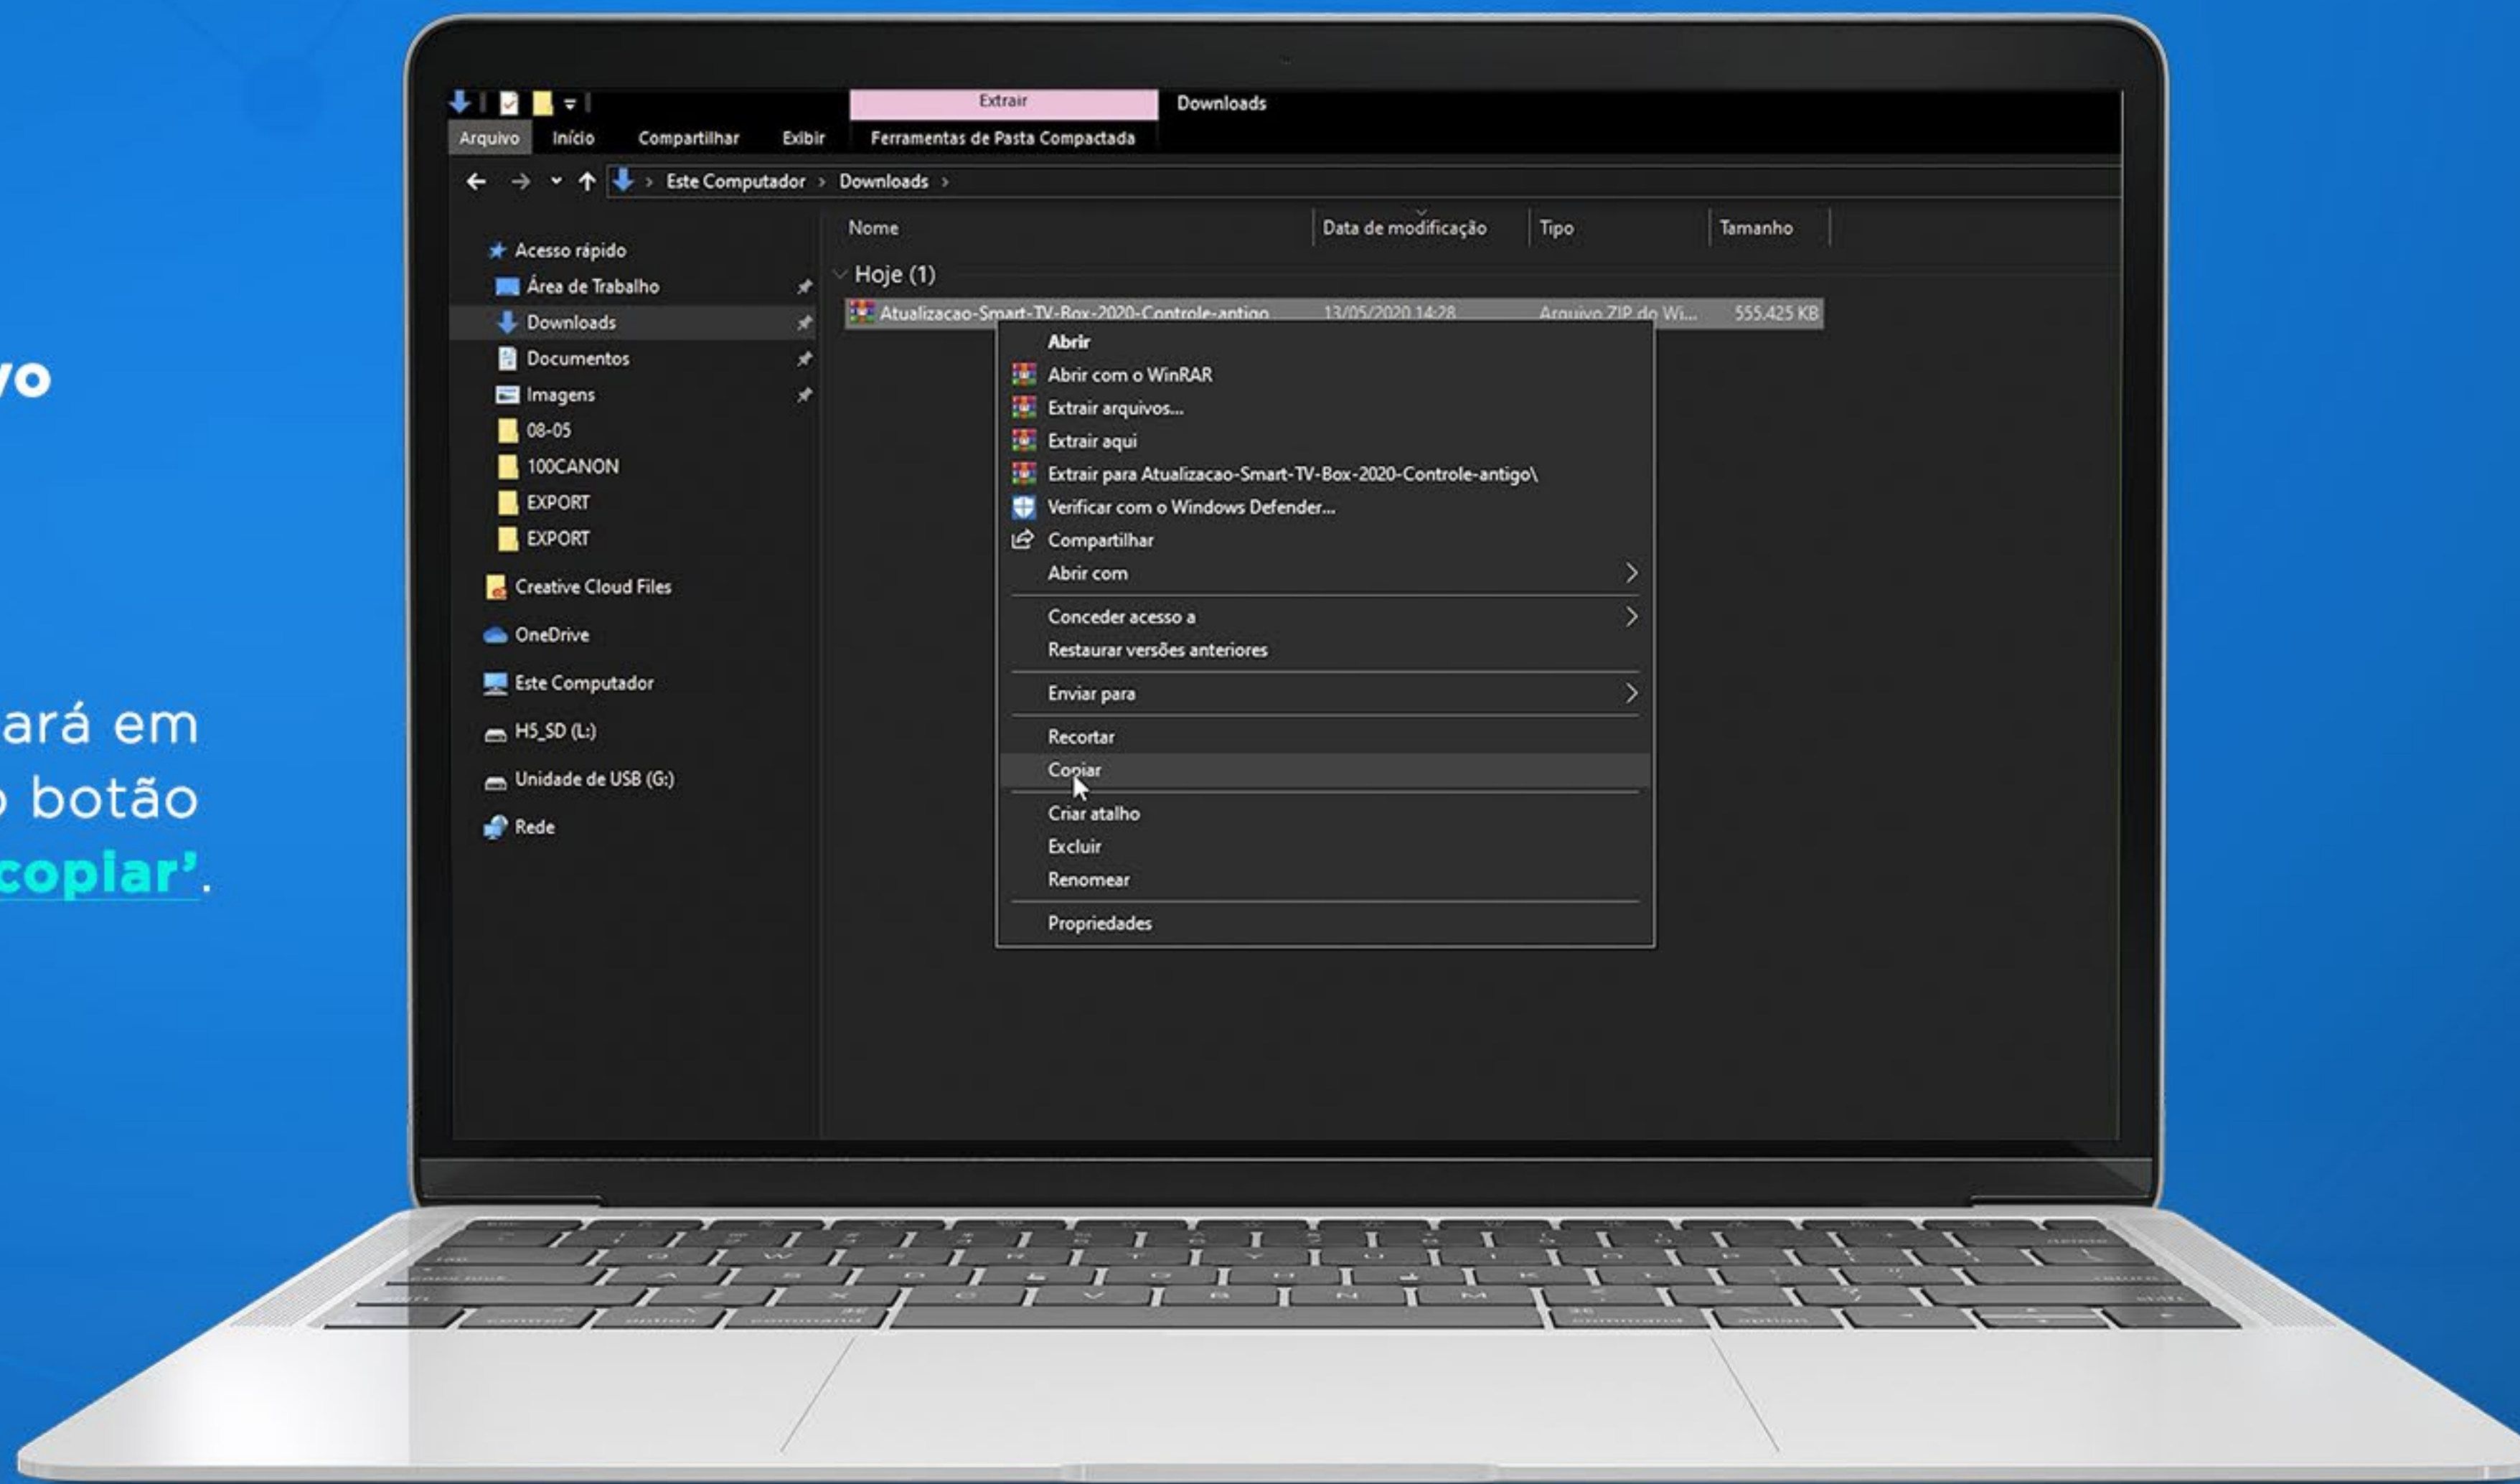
vo

ará em
botão
copiar'.

Extrair
Downloads
Arquivo Início Compartilhar Exibir Ferramentas de Pasta Compactada

Este Computador › Downloads ›

Acesso rápido
Área de Trabalho
Downloads
Documentos
Imagens
08-05
100CANON
EXPORT
EXPORT
Creative Cloud Files
OneDrive
Este Computador
H5_SD (L:)
Unidade de USB (G:)
Rede

| Nome | Data de modificação | Tipo | Tamanho |
|---|---|---|---|
| Hoje (1) | | | |
| Atualizacao-Smart-TV-Box-2020-Controle-antigo | 13/05/2020 14:28 | Arquivo ZIP do Wi... | 555.425 KB |

Abrir
Abrir com o WinRAR
Extrair arquivos...
Extrair aqui
Extrair para Atualizacao-Smart-TV-Box-2020-Controle-antigo\
Verificar com o Windows Defender...
Compartilhar
Abrir com
Conceder acesso a
Restaurar versões anteriores
Enviar para
Recortar
Copiar
Criar atalho
Excluir
Renomear
Propriedades